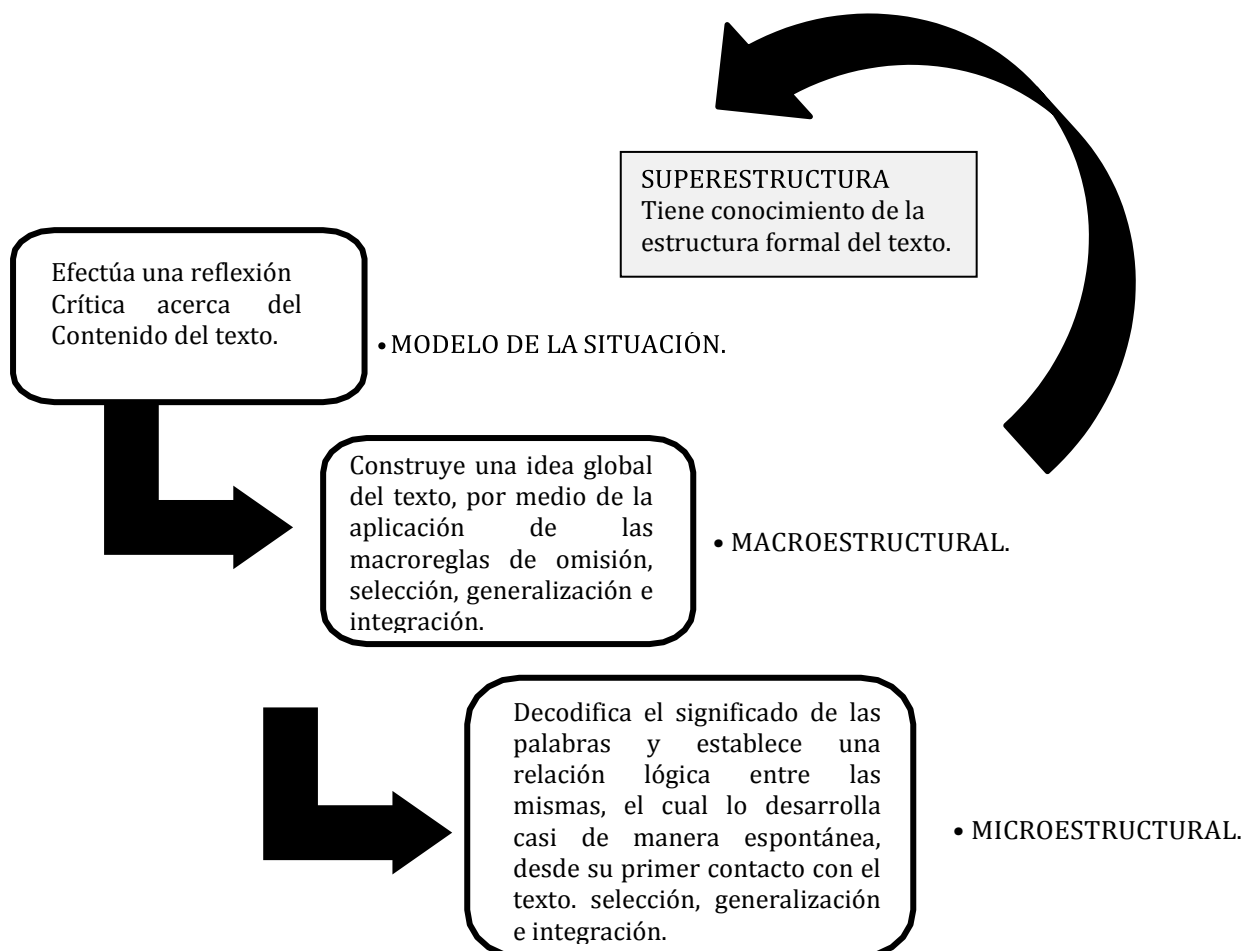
SUPERESTRUCTURA
Tiene conocimiento de la estructura formal del texto.

Efectúa una reflexión Crítica acerca del Contenido del texto.

• MODELO DE LA SITUACIÓN.

Construye una idea global del texto, por medio de la aplicación de las macroreglas de omisión, selección, generalización e integración.

• MACROESTRUCTURAL.

Decodifica el significado de las palabras y establece una relación lógica entre las mismas, el cual lo desarrolla casi de manera espontánea, desde su primer contacto con el texto. selección, generalización e integración.

• MICROESTRUCTURAL.